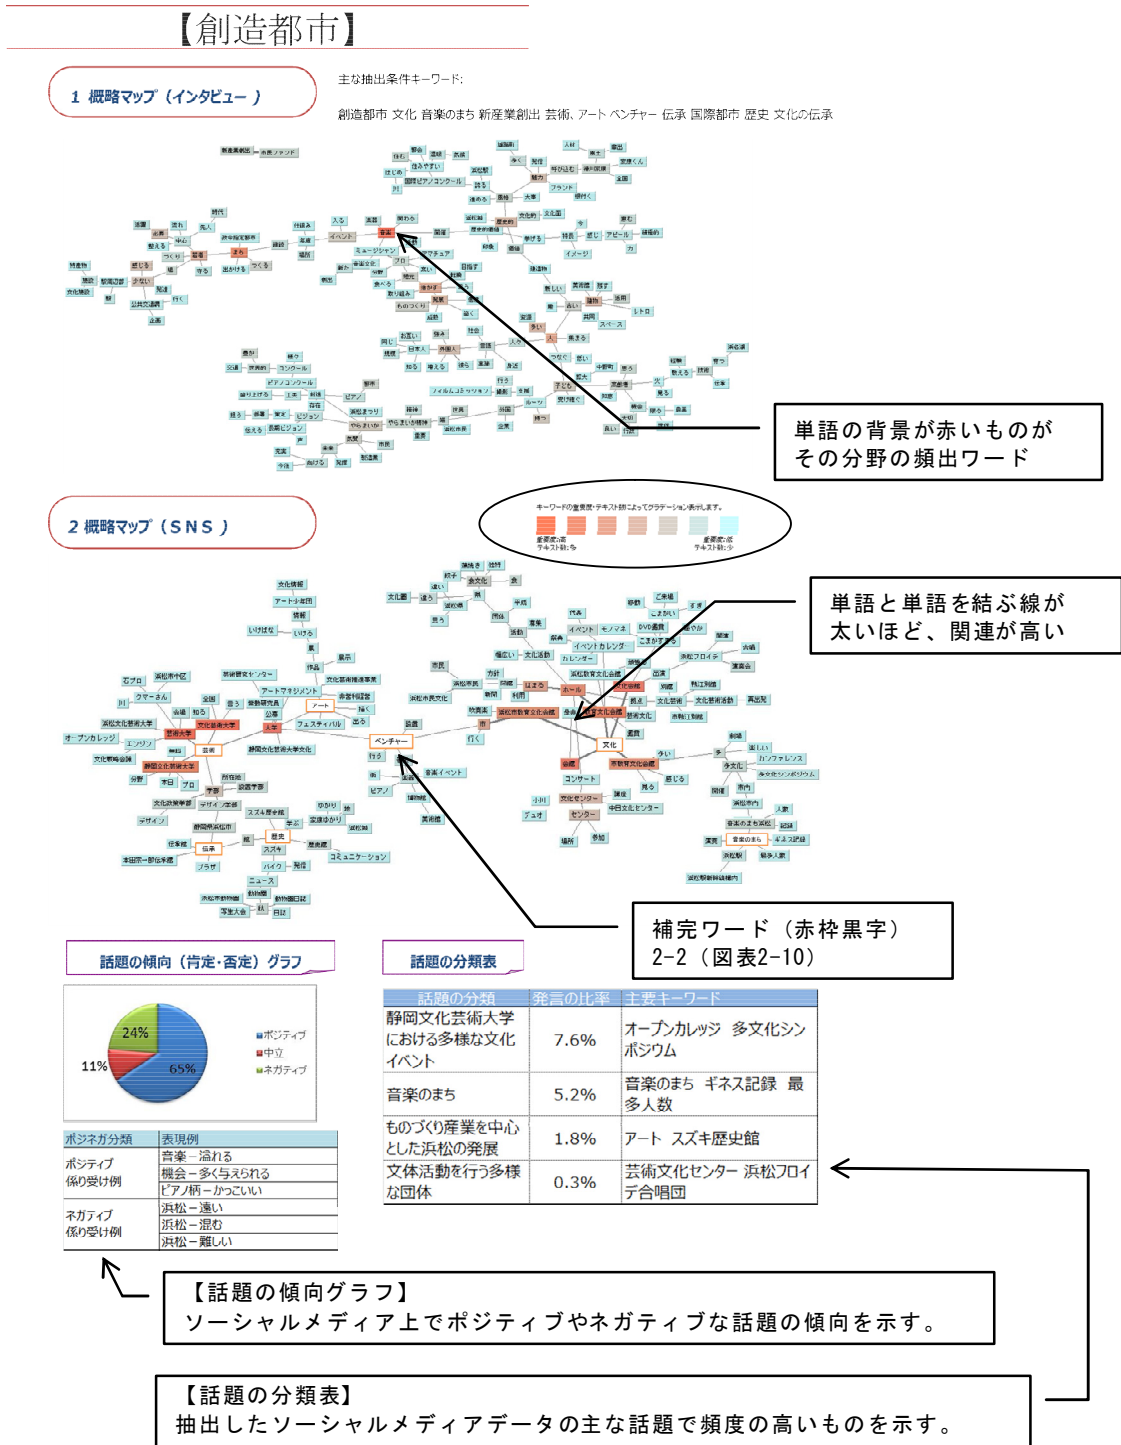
【創造都市】

1 概略マップ（インタビュー）

主な抽出条件キーワード:

創造都市 文化 音楽のまち 新産業創出 芸術、アート ベンチャー 伝承 国際都市 歴史 文化の伝承

単語の背景が赤いものが その分野の頻出ワード

2 概略マップ（SNS）

キーワードの重要度・テキスト数によってグラデーション表示します。

単語と単語を結ぶ線が 太いほど、関連が高い

補完ワード（赤枠黒字） 2-2（図表2-10）

話題の傾向（肯定・否定）グラフ

24%
11%
65%
ポジティブ
中立
ネガティブ

| ポジネガ分類 | 表現例 |
|---|---|
| ポジティブ係り受け例 | 音楽－溢れる |
| | 機会－多く与えられる |
| | ピアノ柄－かっこいい |
| ネガティブ係り受け例 | 浜松－遠い |
| | 浜松－混む |
| | 浜松－難しい |

話題の分類表

| 話題の分類 | 発言の比率 | 主要キーワード |
|---|---|---|
| 静岡文化芸術大学における多様な文化イベント | 7.6% | オープンカレッジ 多文化シンポジウム |
| 音楽のまち | 5.2% | 音楽のまち ギネス記録 最多人数 |
| ものづくり産業を中心とした浜松の発展 | 1.8% | アート スズキ歴史館 |
| 文化活動を行う多様な団体 | 0.3% | 芸術文化センター 浜松フロイデ合唱団 |

【話題の傾向グラフ】
ソーシャルメディア上でポジティブやネガティブな話題の傾向を示す。

【話題の分類表】
抽出したソーシャルメディアデータの主な話題で頻度の高いものを示す。